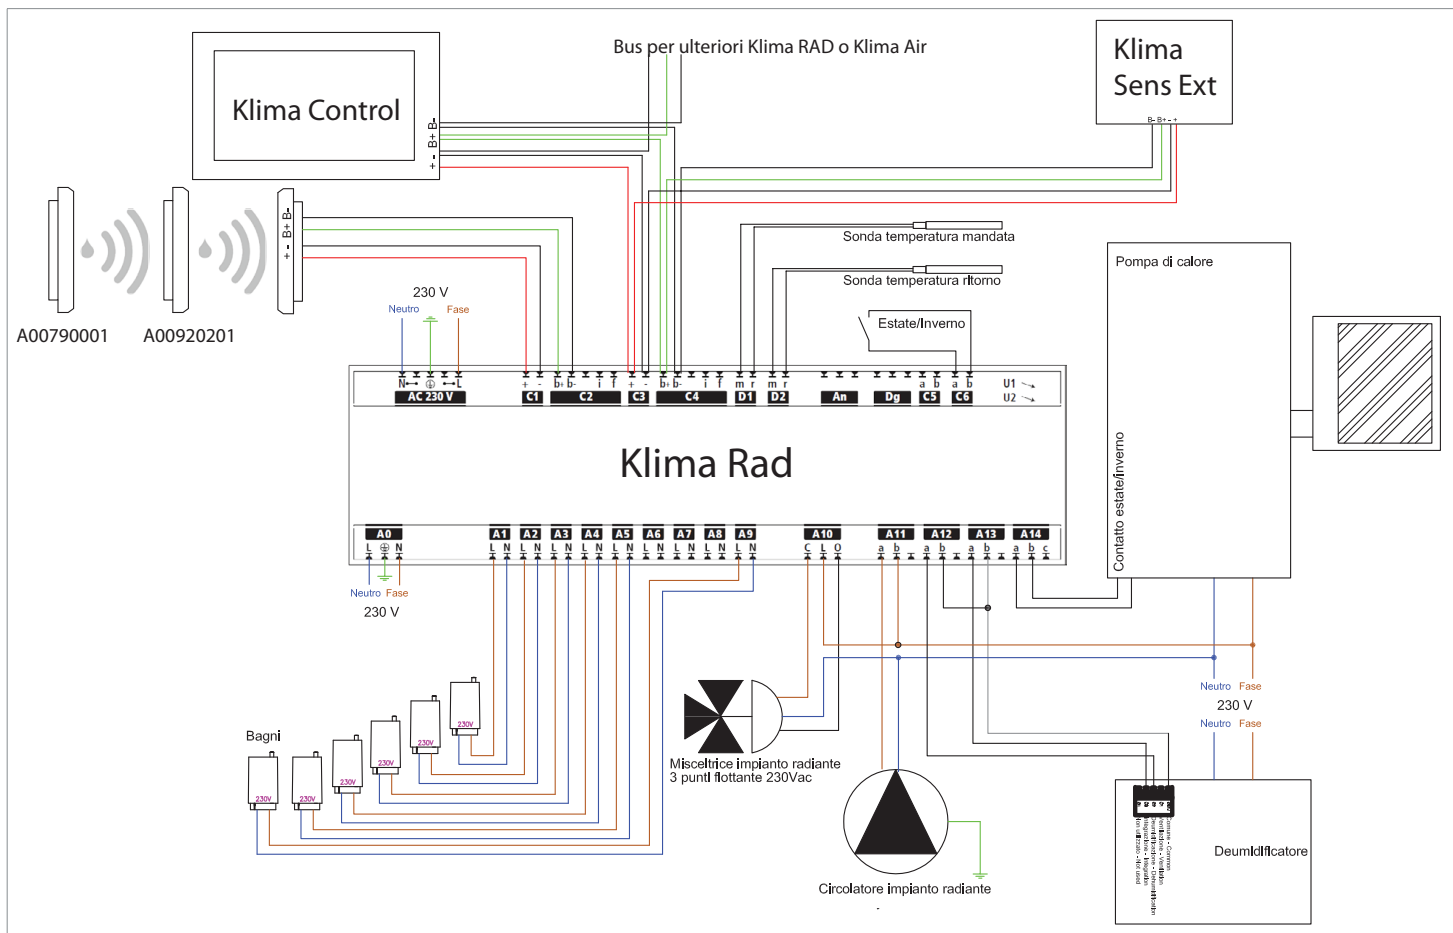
Klima Control

B- B+ - +

Bus per ulteriori Klima RAD o Klima Air

Klima Sens Ext

B- B+ - +

B- B+ - +

A00790001 A00920201

230 V
Neutro Fase

Sonda temperatura mandata

Sonda temperatura ritorno

Pompa di calore

Estate/Inverno

N L
AC 230 V

+ -
C1

b+ b- i f
C2

+ -
C3

b+ b- i f
C4

m r
D1

m r
D2

An

Dg

a b
C5

a b
C6

U1
U2

Klima Rad

Contatto estate/inverno

A0
L N

A1 L N
A2 L N
A3 L N
A4 L N
A5 L N
A6 L N
A7 L N
A8 L N
A9 L N

A10
C L O

A11
a b

A12
a b

A13
a b

A14
a b c

Neutro Fase
230 V

Neutro Fase
230 V
Neutro Fase

Bagni

230V
230V
230V
230V
230V
230V

Miscelatrice impianto radiante
3 punti flottante 230Vac

Circolatore impianto radiante

Deumidificatore